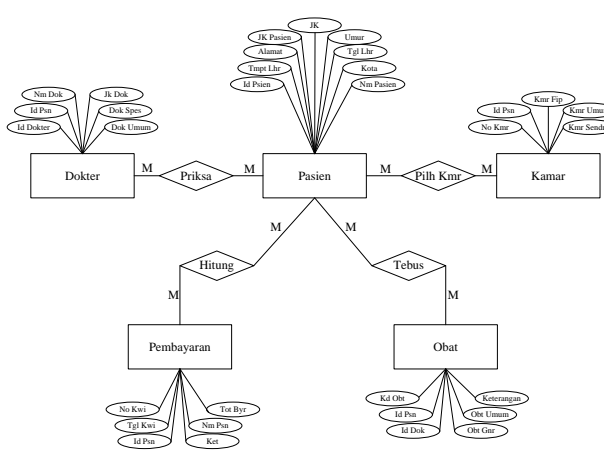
JK
JK Pasien
Umur
Alamat
Tgl Lhr
Tmpt Lhr
Kota
Id Psien
Nm Pasien

Nm Dok
Jk Dok
Id Psn
Dok Spes
Id Dokter
Dok Umum

Kmr Fip
Id Psn
Kmr Umu
No Kmr
Kmr Send

Dokter
M
Priksa
M
Pasien
Pilh Kmr
M
Kamar

M
M
Hitung
Tebus
M
M

Pembayaran
Obat

No Kwi
Tot Byr
Tgl Kwi
Nm Psn
Id Psn
Ket

Kd Obt
Keterangan
Id Psn
Obt Umum
Id Dok
Obt Gnr